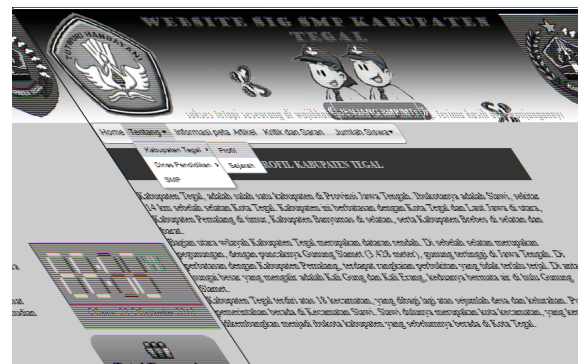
WEBSITE SIG SMP KABUPATEN TEGAL

TUT WURI HANDAYANI

Home Tentang ▾ Informasi peta Artikel Kritik dan Saran Jumlah Siswa ▾

Kabupaten Tegal ▸ Profil
Dinas Pendidikan ▸ Sejarah
SMP

PROFIL KABUPATEN TEGAL

Kabupaten Tegal adalah salah satu kabupaten di Provinsi Jawa Tengah. Ibukotanya adalah Slawi, sekitar 14 km sebelah selatan Kota Tegal. Kabupaten ini berbatasan dengan Kota Tegal dan Laut Jawa di utara, Kabupaten Pemalang di timur, Kabupaten Banyumas di selatan, serta Kabupaten Brebes di selatan dan barat.

Bagian utara wilayah Kabupaten Tegal merupakan dataran rendah. Di sebelah selatan merupakan pegunungan, dengan puncaknya Gunung Slamet (3.428 meter), gunung tertinggi di Jawa Tengah. Di perbatasan dengan Kabupaten Pemalang, terdapat rangkaian perbukitan yang tidak terlalu terjal. Di antara sungai-sungai besar yang mengalir adalah Kali Gung dan Kali Erang, keduanya bermata air di lereng Gunung Slamet.

Kabupaten Tegal terdiri atas 18 kecamatan, yang dibagi lagi atas sejumlah desa dan kelurahan. Pusat pemerintahan berada di Kecamatan Slawi. Slawi dahulu merupakan kota kecamatan, yang kemudian dikembangkan menjadi ibukota kabupaten yang sebelumnya berada di Kota Tegal.